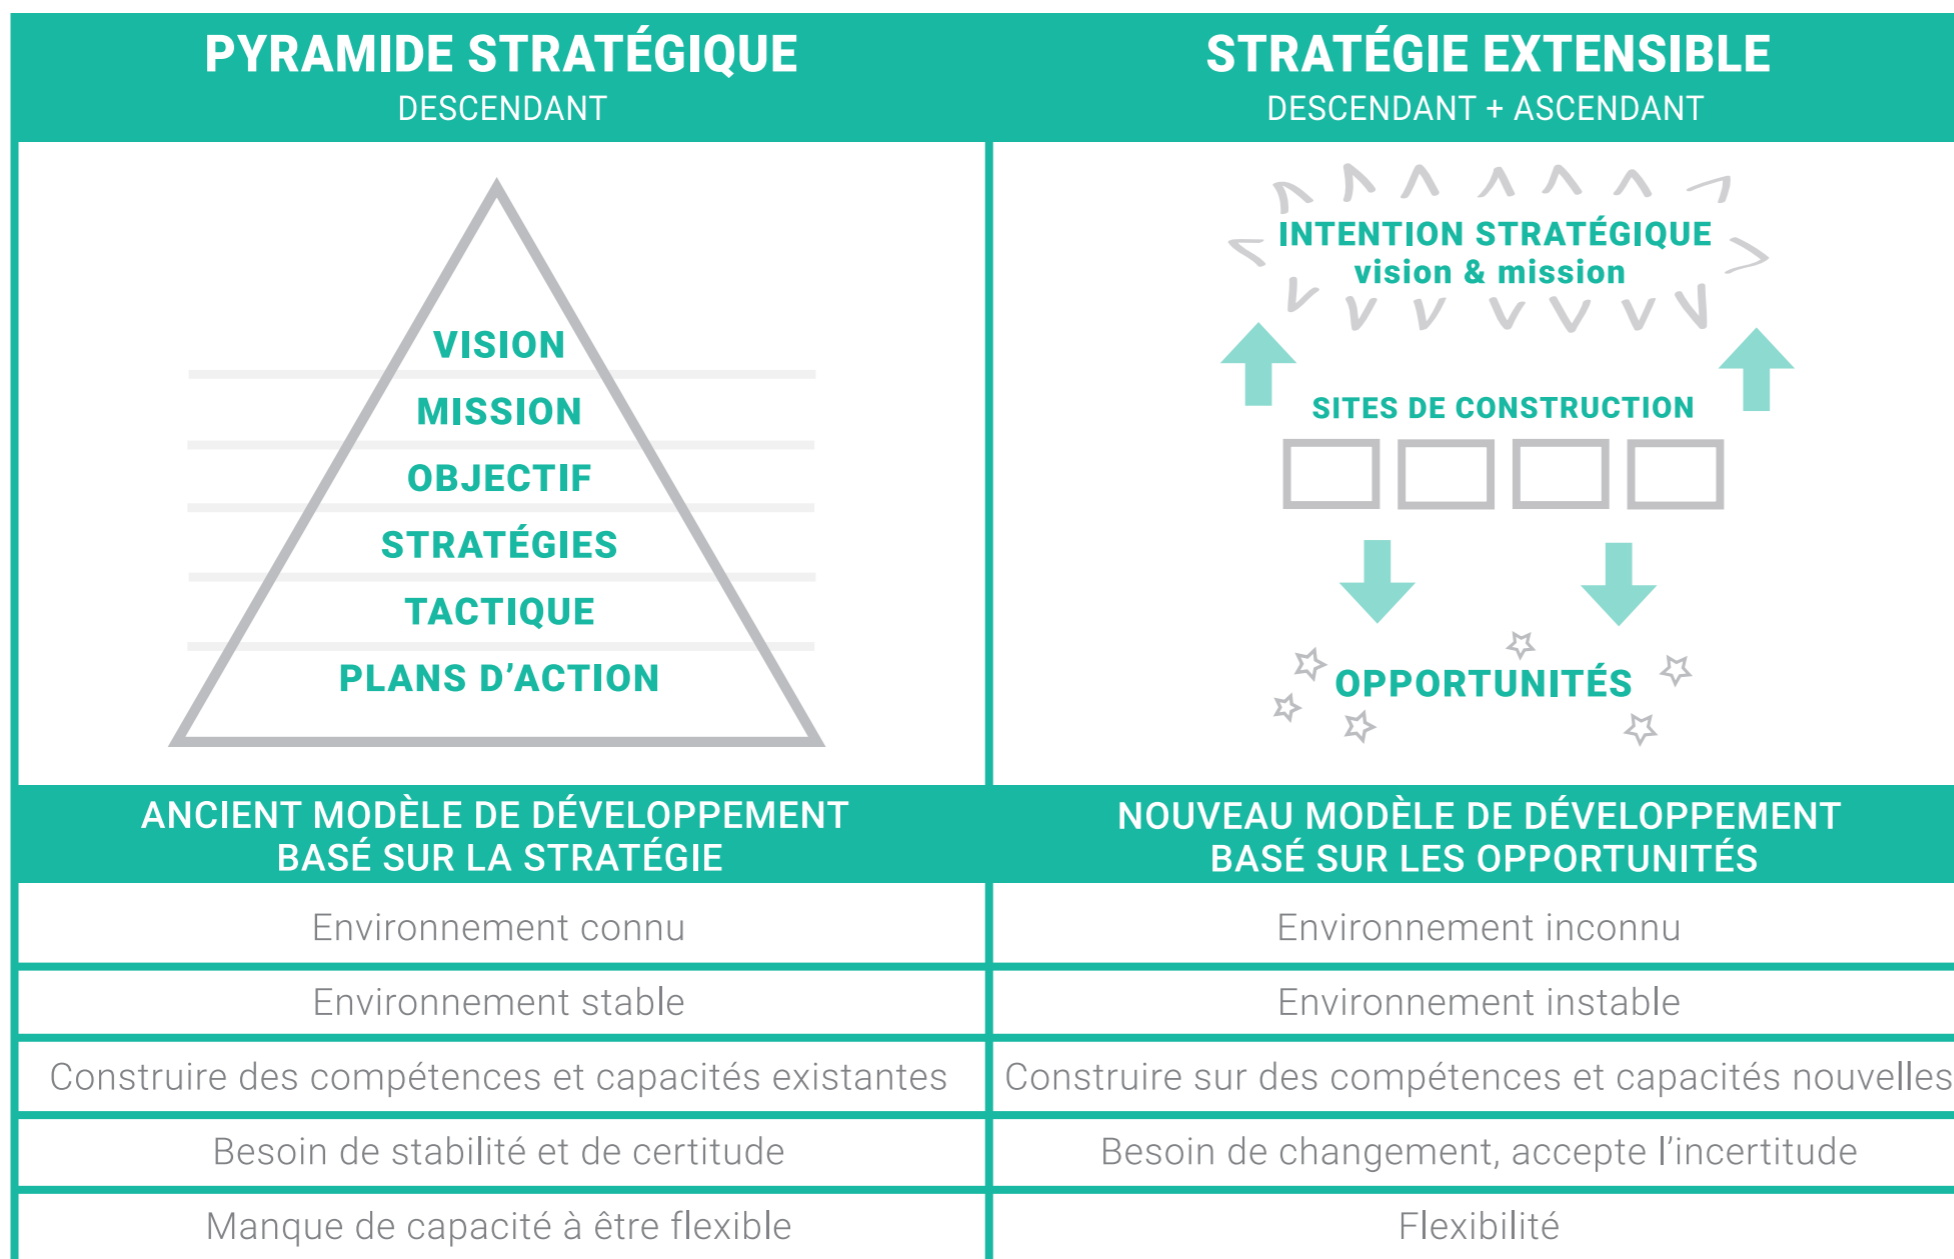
| PYRAMIDE STRATÉGIQUE DESCENDANT | STRATÉGIE EXTENSIBLE DESCENDANT + ASCENDANT |
|---|---|
| VISION MISSION OBJECTIF STRATÉGIES TACTIQUE PLANS D'ACTION | INTENTION STRATÉGIQUE vision & mission SITES DE CONSTRUCTION OPPORTUNITÉS |
| ANCIENT MODÈLE DE DÉVELOPPEMENT BASÉ SUR LA STRATÉGIE | NOUVEAU MODÈLE DE DÉVELOPPEMENT BASÉ SUR LES OPPORTUNITÉS |
| Environnement connu | Environnement inconnu |
| Environnement stable | Environnement instable |
| Construire des compétences et capacités existantes | Construire sur des compétences et capacités nouvelles |
| Besoin de stabilité et de certitude | Besoin de changement, accepte l'incertitude |
| Manque de capacité à être flexible | Flexibilité |